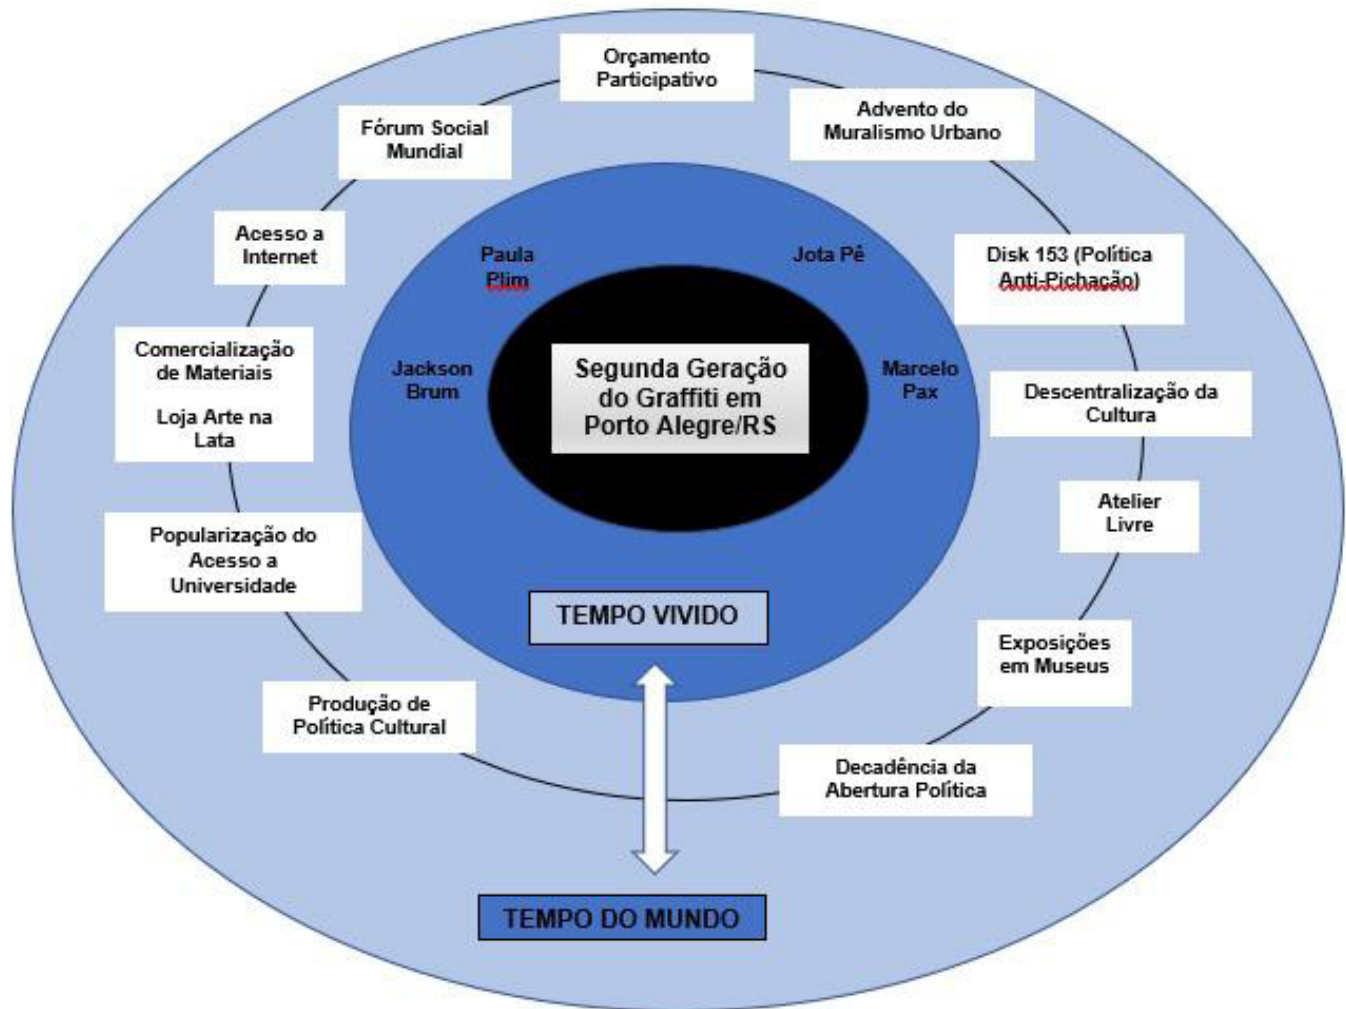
Orçamento Participativo

Advento do Muralismo Urbano

Fórum Social Mundial

Acesso a Internet

Disk 153 (Política Anti-Pichação)

Paula Plim

Jota Pê

Comercialização de Materiais

Loja Arte na Lata

Jackson Brum

Segunda Geração do Graffiti em Porto Alegre/RS

Marcelo Pax

Descentralização da Cultura

Atelier Livre

Popularização do Acesso a Universidade

TEMPO VIVIDO

Exposições em Museus

Produção de Política Cultural

Decadência da Abertura Política

TEMPO DO MUNDO